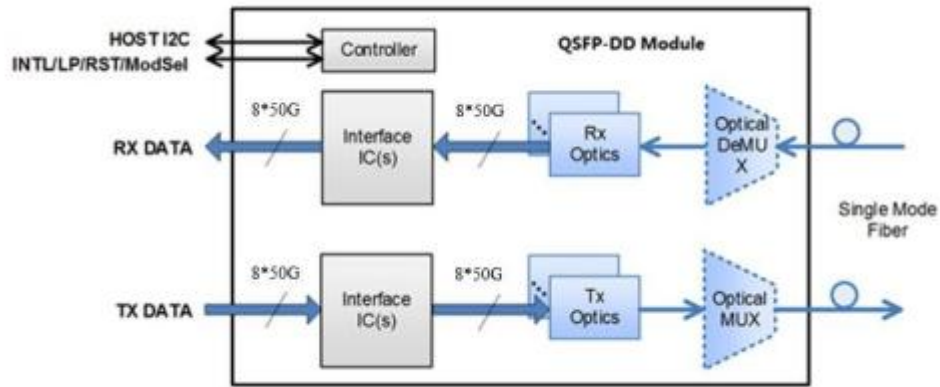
HOST I2C
INTL/LP/RST/ModSel

Controller

QSFP-DD Module

8*50G

8*50G

RX DATA

Interface IC(s)

Rx Optics

Optical DeMU X

Single Mode Fiber

8*50G

8*50G

TX DATA

Interface IC(s)

Tx Optics

Optical MUX